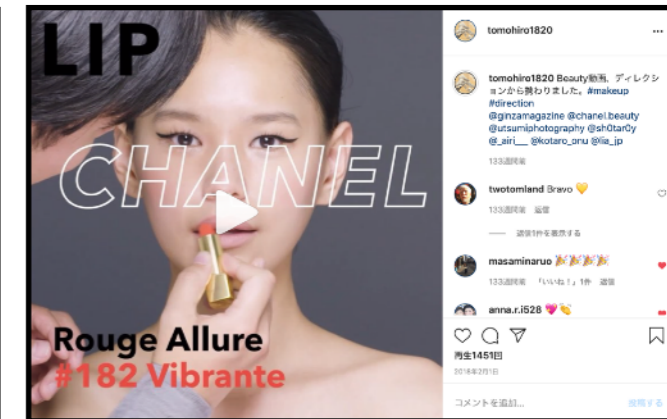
LIP

CHANEL

Rouge Allure
#182 Vibrante

tomohiro1820

tomohiro1820 Beauty動画、ディレクションから携わりました。#makeup #direction @ginzamagazine @chanel.beauty @utsumiphotography @sh0tar0y @_airi__ @kotaro_onu @lia_jp

133週間前

twotomland Bravo 💛

133週間前 返信

—— 返信1件を表示する

masaminaruo 🎉🎉🎉🎉

133週間前 「いいね！」1件 返信

anna.r.i528 💖👏

再生1451回

2018年2月1日

コメントを追加...

投稿する